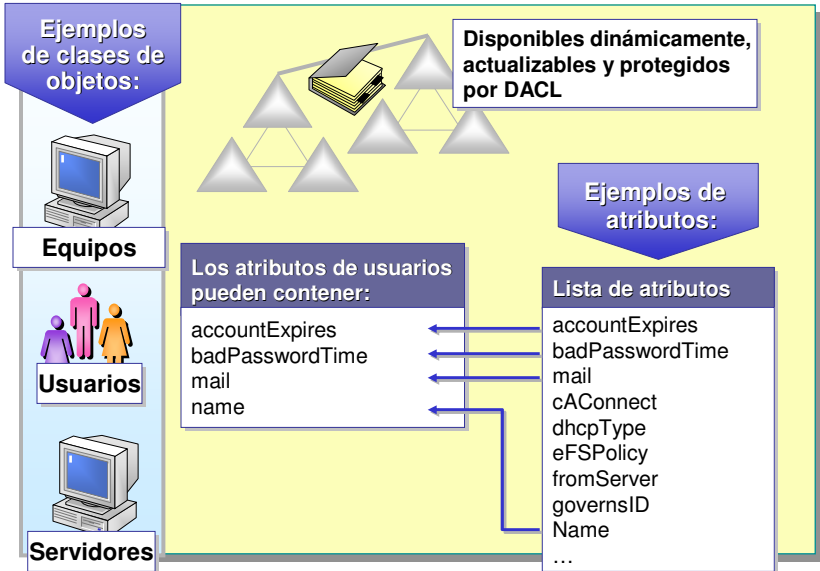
Ejemplos de clases de objetos:

Equipos

Usuarios

Servidores

Disponibles dinámicamente, actualizables y protegidos por DACL

Ejemplos de atributos:

Los atributos de usuarios pueden contener:

accountExpires
badPasswordTime
mail
name

Lista de atributos

accountExpires
badPasswordTime
mail
cAConnect
dhcpType
eFSPolicy
fromServer
governsID
Name
…